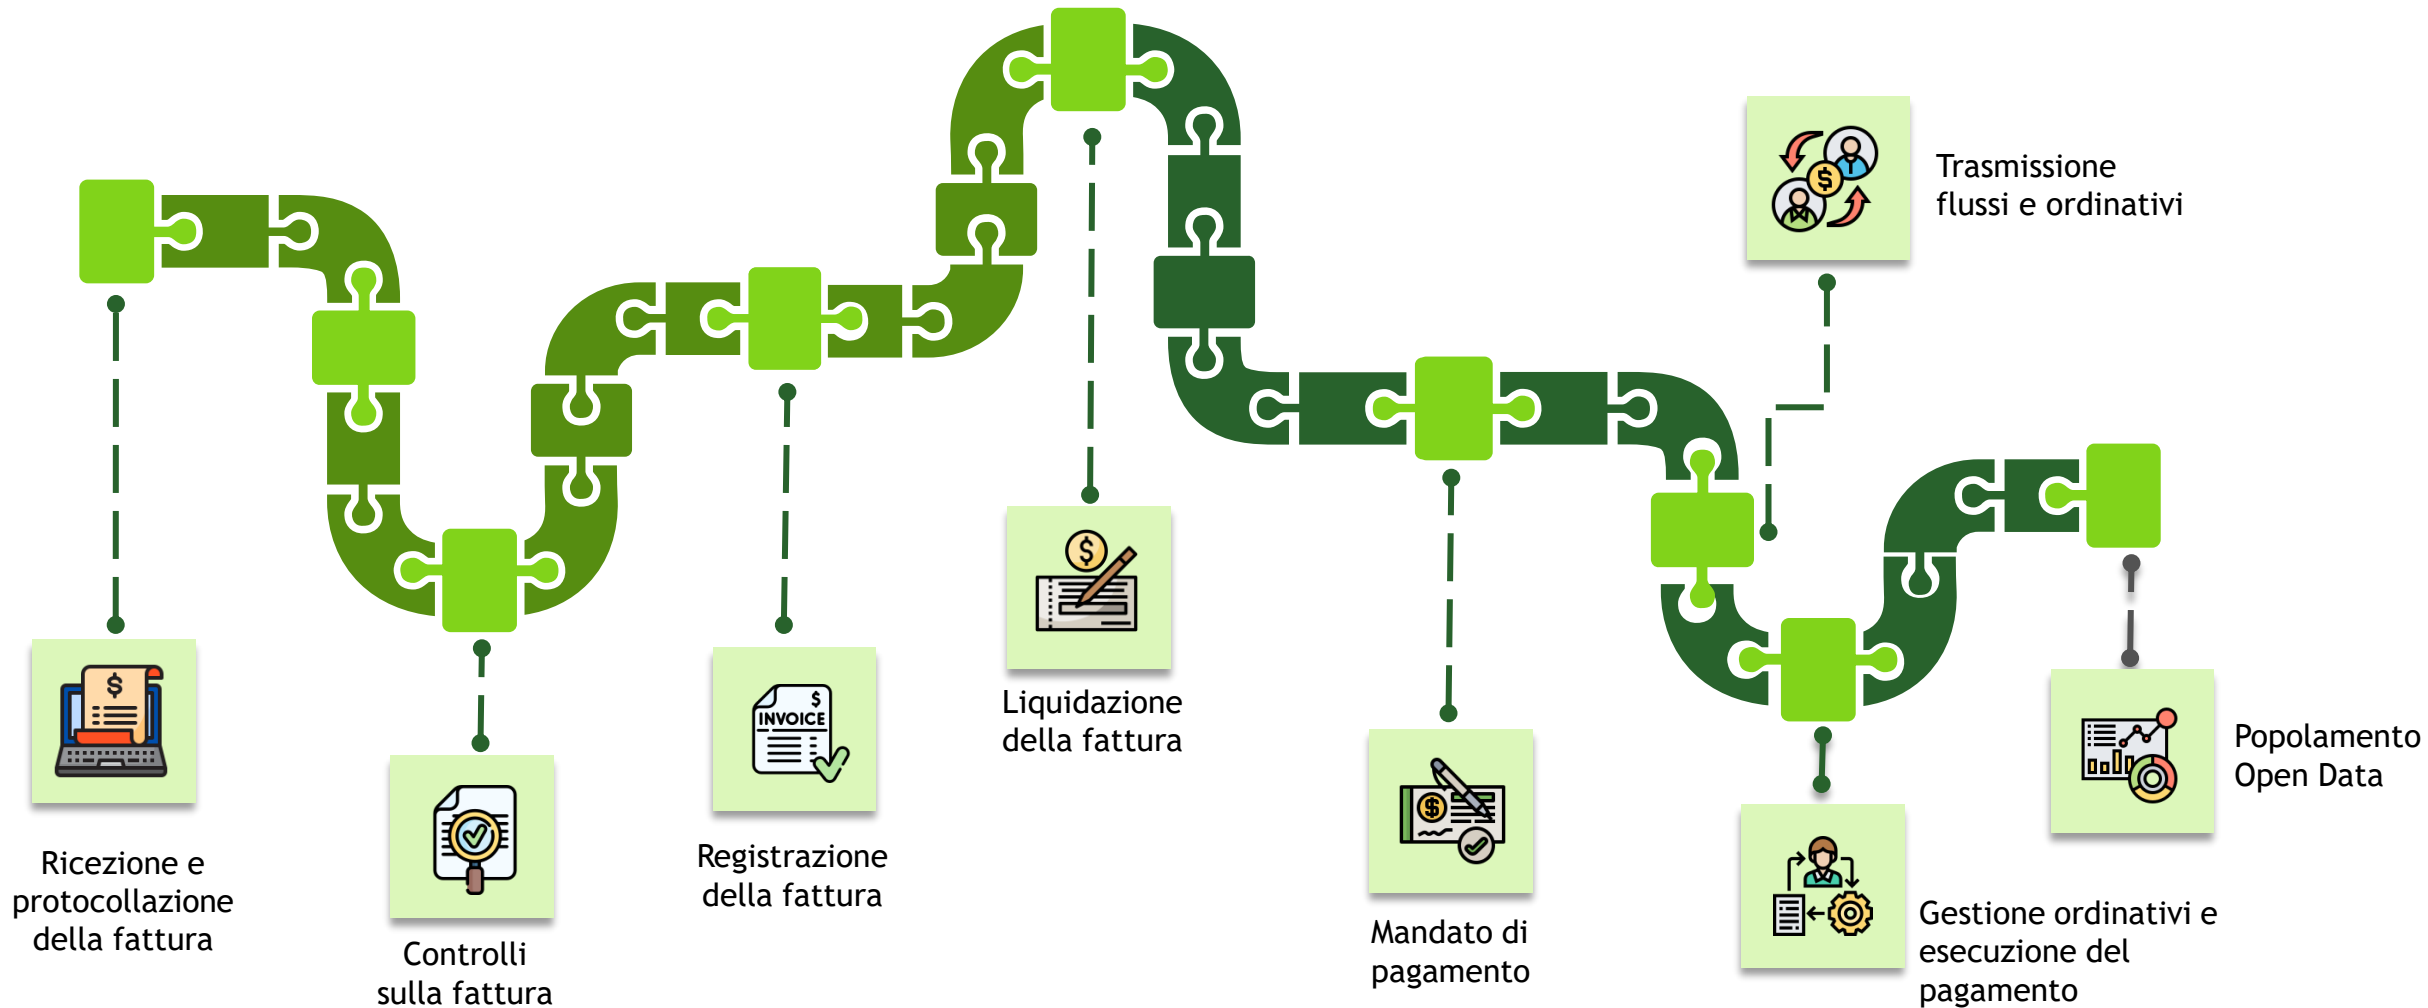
Trasmissione flussi e ordinativi

Ricezione e protocollazione della fattura

Controlli sulla fattura

INVOICE

Registrazione della fattura

Liquidazione della fattura

Mandato di pagamento

Gestione ordinativi e esecuzione del pagamento

Popolamento Open Data